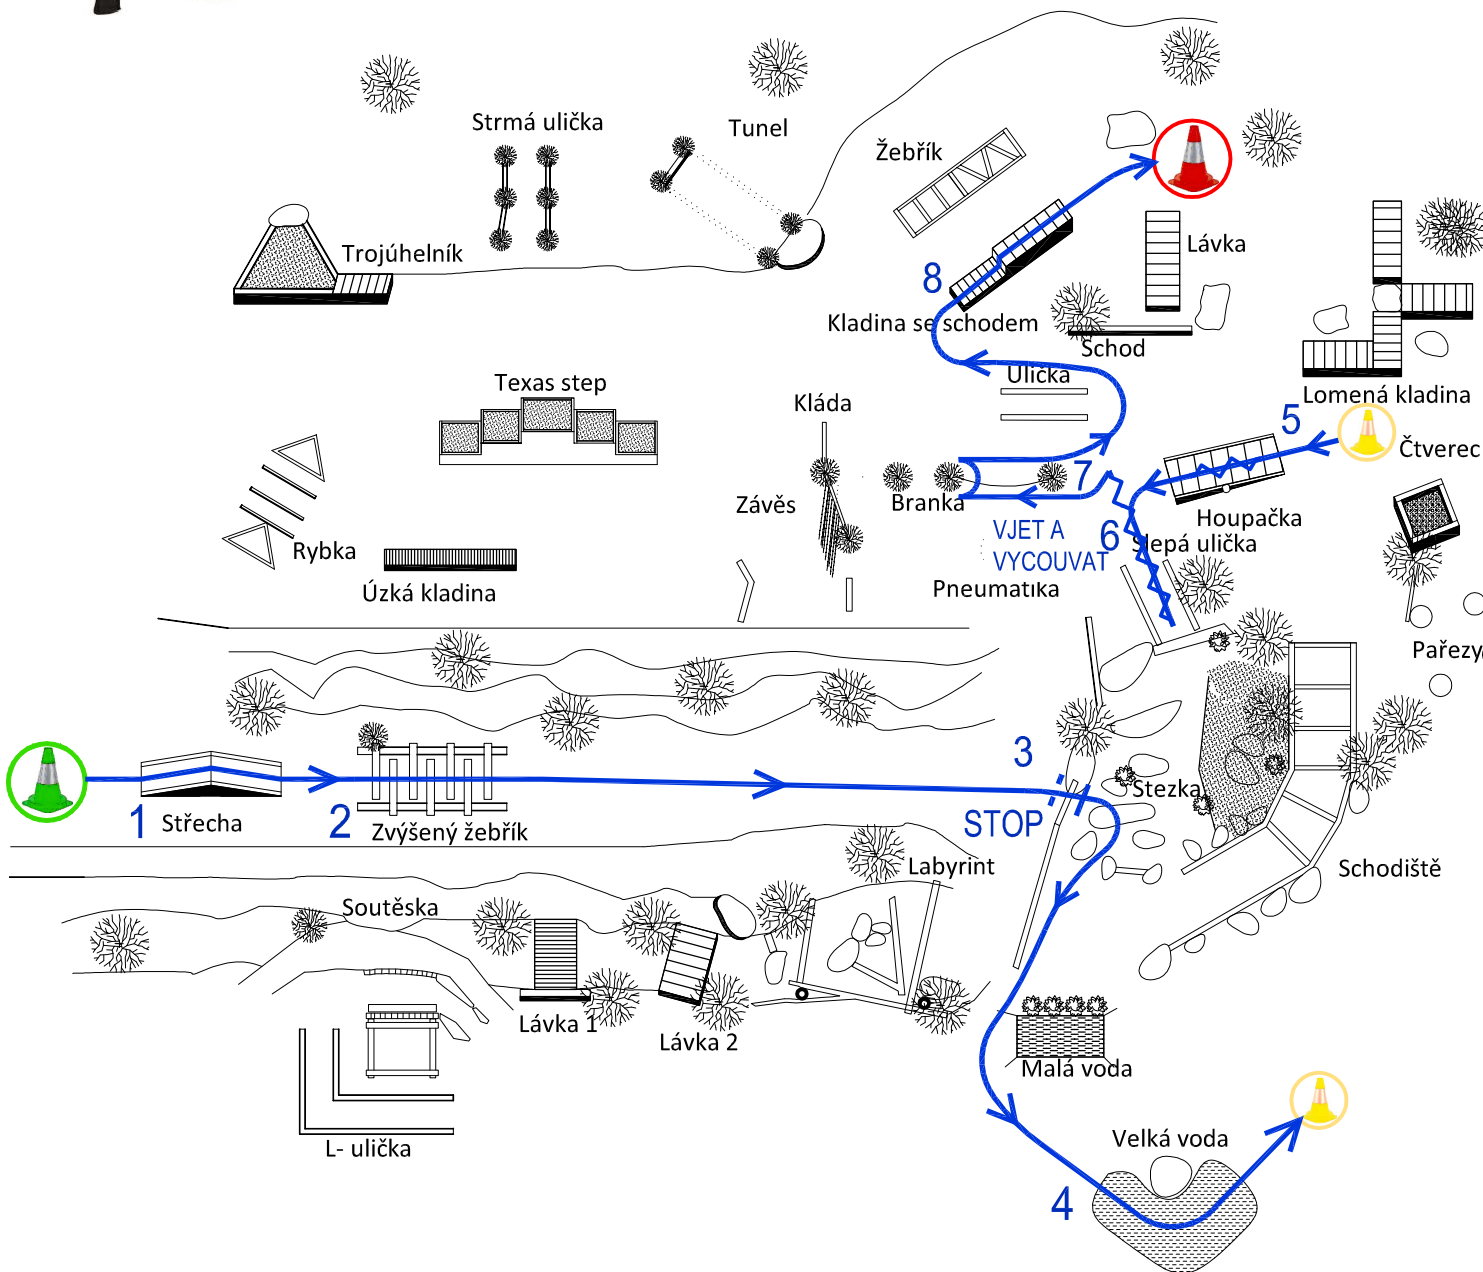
Strmá ulička
Tunel
Žebřík
Trojúhelník
Lávka
8
Kladina se schodem
Schod
Lomená kladina
Ulička
Texas step
Kláda
5
Čtverec
7
Závěs
Branka
Houpačka
VJET A VYCOUVAT
6
Slepá ulička
Rybka
Úzká kladina
Pneumatika
Pařezy
3
Stezka
1
Střecha
2
Zvýšený žebřík
STOP
Labyrint
Schodiště
Soutěska
Lávka 1
Lávka 2
Malá voda
L- ulička
Velká voda
4